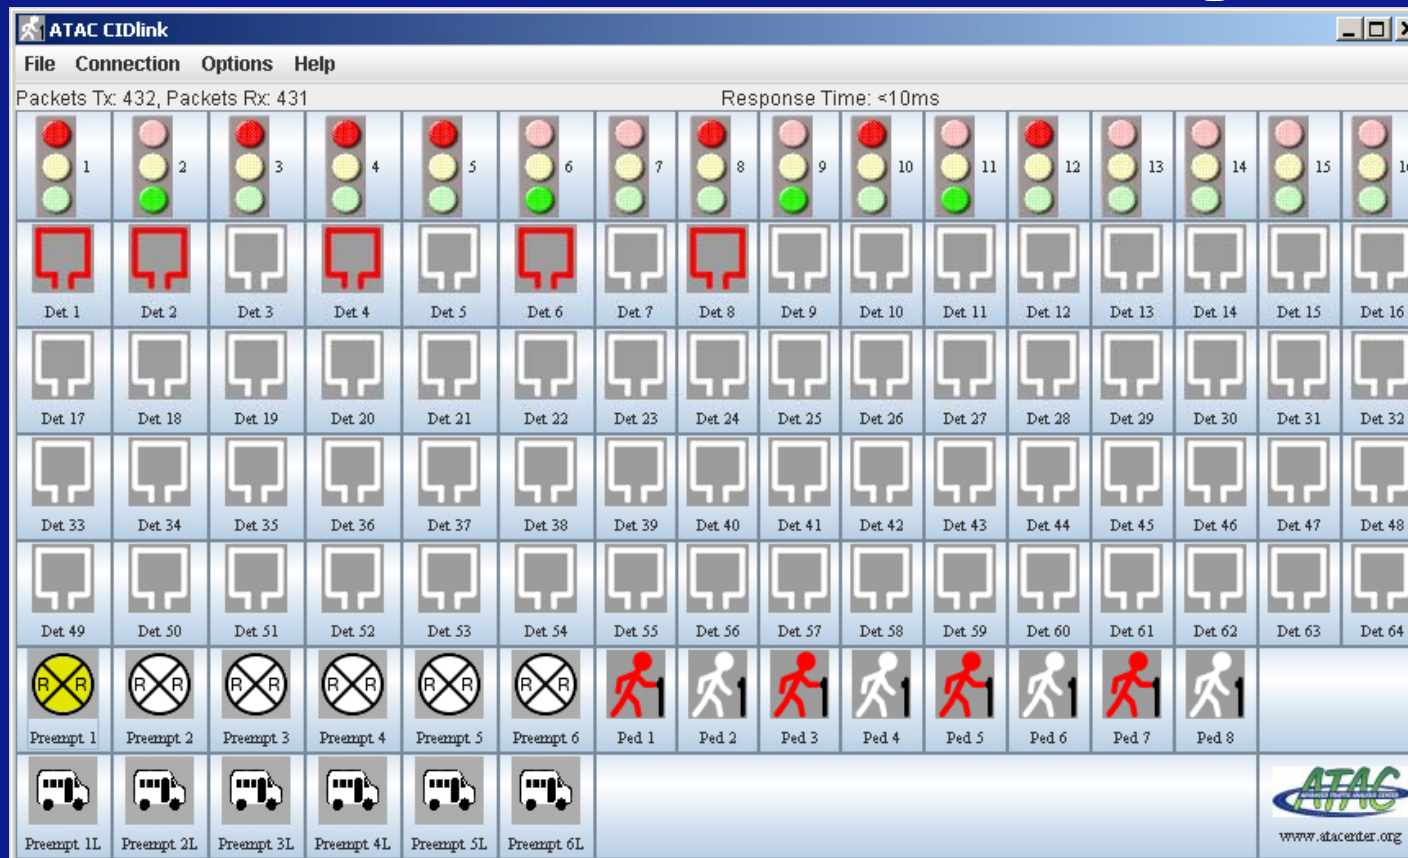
ATAC CIDlink

File Connection Options Help

Packets Tx: 432, Packets Rx: 431 Response Time: <10ms

1 2 3 4 5 6 7 8 9 10 11 12 13 14 15 1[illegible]

Det 1 Det 2 Det 3 Det 4 Det 5 Det 6 Det 7 Det 8 Det 9 Det 10 Det 11 Det 12 Det 13 Det 14 Det 15 Det 16

Det 17 Det 18 Det 19 Det 20 Det 21 Det 22 Det 23 Det 24 Det 25 Det 26 Det 27 Det 28 Det 29 Det 30 Det 31 Det 32

Det 33 Det 34 Det 35 Det 36 Det 37 Det 38 Det 39 Det 40 Det 41 Det 42 Det 43 Det 44 Det 45 Det 46 Det 47 Det 48

Det 49 Det 50 Det 51 Det 52 Det 53 Det 54 Det 55 Det 56 Det 57 Det 58 Det 59 Det 60 Det 61 Det 62 Det 63 Det 64

R R Preempt 1 R R Preempt 2 R R Preempt 3 R R Preempt 4 R R Preempt 5 R R Preempt 6 Ped 1 Ped 2 Ped 3 Ped 4 Ped 5 Ped 6 Ped 7 Ped 8

Preempt 1L Preempt 2L Preempt 3L Preempt 4L Preempt 5L Preempt 6L

ATAC
www.atacenter.org